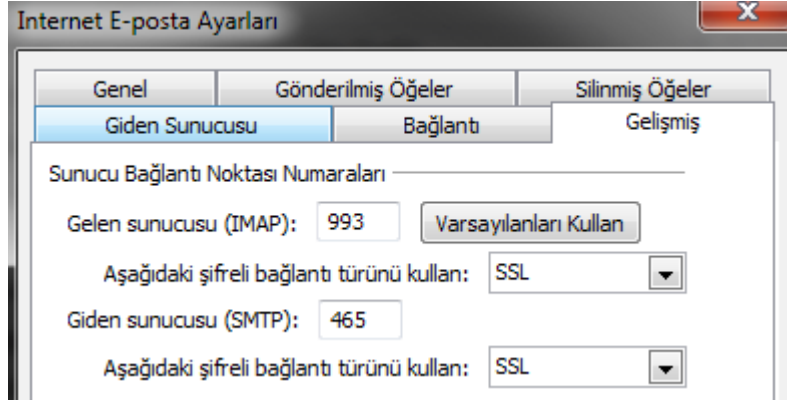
Internet E-posta Ayarları

x

Genel | Gönderilmiş Öğeler | Silinmiş Öğeler

Giden Sunucusu | Bağlantı | Gelişmiş

Sunucu Bağlantı Noktası Numaraları

Gelen sunucusu (IMAP): 993 Varsayılanları Kullan

Aşağıdaki şifreli bağlantı türünü kullan: SSL

Giden sunucusu (SMTP): 465

Aşağıdaki şifreli bağlantı türünü kullan: SSL